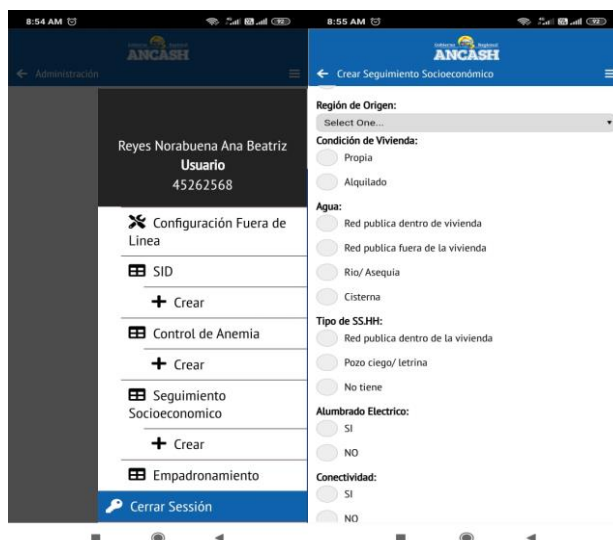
8:54 AM

ANCASH

← Administración

Reyes Norabuena Ana Beatriz
Usuario
45262568

Configuración Fuera de Linea

SID

+ Crear

Control de Anemia

+ Crear

Seguimiento Socioeconomico

+ Crear

Empadronamiento

Cerrar Sessión

8:55 AM

ANCASH

← Crear Seguimiento Socioeconómico

Región de Origen:

Select One...

Condición de Vivienda:

Propia

Alquilado

Agua:

Red publica dentro de vivienda

Red publica fuera de la vivienda

Rio/ Asequia

Cisterna

Tipo de SS.HH:

Red publica dentro de la vivienda

Pozo ciego/ letrina

No tiene

Alumbrado Electrico:

SI

NO

Conectividad:

SI

NO